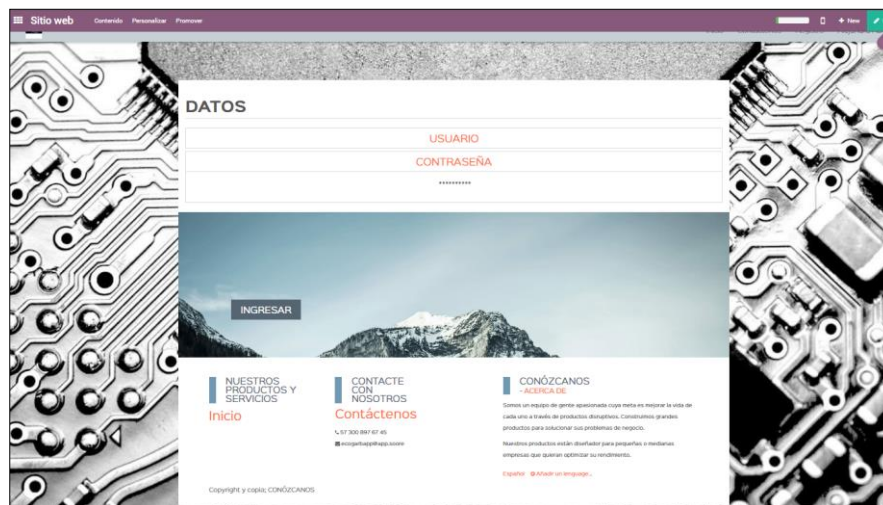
Sitio web Contenido Personalizar Promover

0 + New

DATOS

USUARIO

CONTRASEÑA

**********

INGRESAR

NUESTROS PRODUCTOS Y SERVICIOS

Inicio

CONTACTE CON NOSOTROS

Contáctenos

57 300 897 67 45

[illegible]

CONÓZCANOS

- ACERCA DE

Somos un equipo de gente apasionada cuya meta es mejorar la vida de cada uno a través de productos disruptivos. Construimos grandes productos para solucionar sus problemas de negocio.

Nuestros productos están diseñados para pequeñas o medianas empresas que quieran optimizar su rendimiento.

Español Añadir un lenguaje...

Copyright y copia; CONÓZCANOS